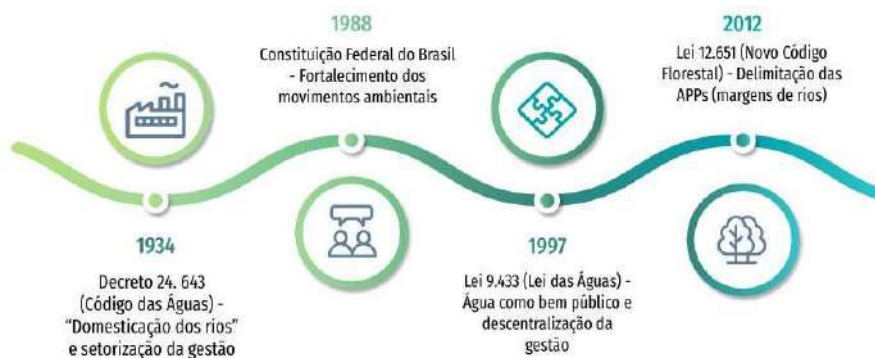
1988

Constituição Federal do Brasil - Fortalecimento dos movimentos ambientais

2012

Lei 12.651 (Novo Código Florestal) - Delimitação das APPs (margens de rios)

1934

Decreto 24. 643 (Código das Águas) - "Domesticação dos rios" e setorização da gestão

1997

Lei 9.433 (Lei das Águas) - Água como bem público e descentralização da gestão